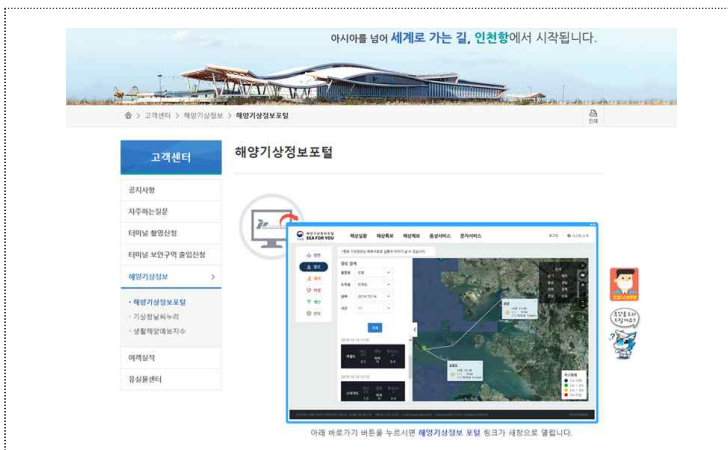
아시아를 넘어 세계로 가는 길, 인천항에서 시작됩니다.

> 고객센터 > 해양기상정보 > 해양기상정보포털

인쇄

고객센터

공지사항

자주하는질문

터미널 촬영신청

터미널 보안구역 출입신청

해양기상정보 >

• 해양기상정보포털

• 기상청날씨누리

• 생활해양예보지수

여객실적

유실물센터

해양기상정보포털

SEA FOR YOU

해양실황 해상특보 해상예보 종합서비스 문자서비스

아래 바로가기 버튼을 누르시면 해양기상정보 포털 링크가 새창으로 열립니다.